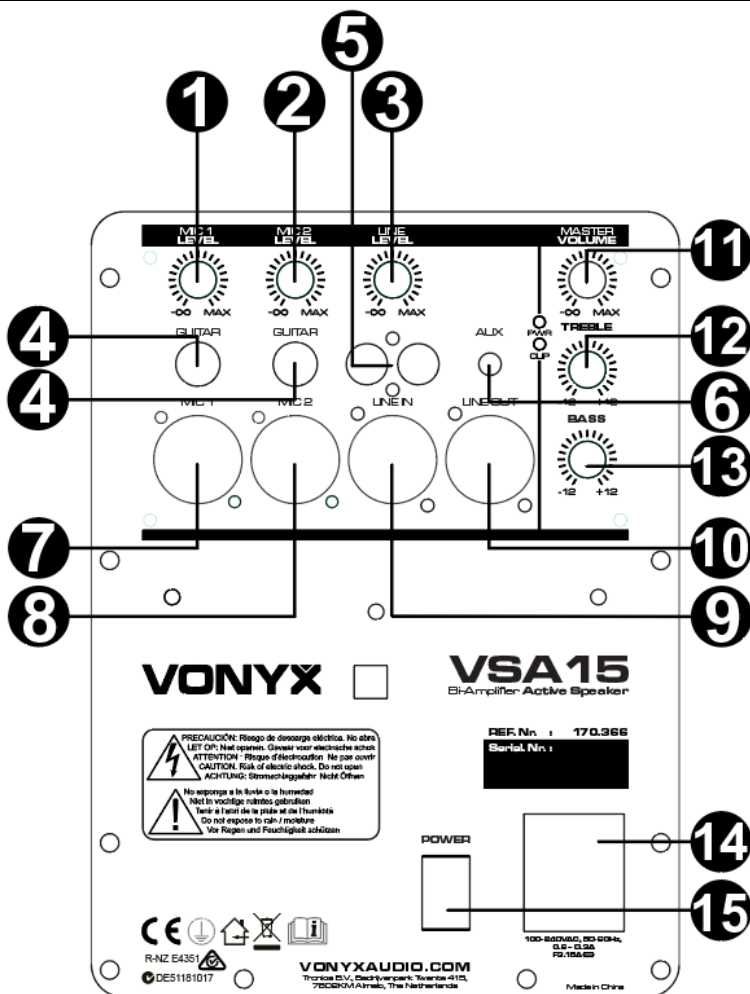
5
1
2
3
MIC 1 LEVEL
MIC 2 LEVEL
LINE LEVEL
MASTER VOLUME
11
-∞ MAX
-∞ MAX
-∞ MAX
-∞ MAX
PWR
CLIP
TREBLE
12
4
GUITAR
GUITAR
AUX
4
-12 +12
6
MIC 1
MIC 2
LINE IN
LINE OUT
BASS
13
-12 +12
7
10
8
9
VONYX
VSA15
Bi-Amplifier Active Speaker
PRECAUCIÓN: Riesgo de descarga eléctrica. No abrir
LET OP: Niet openen. Gevaar voor electrische schok
ATTENTION : Risque d'électrocution. Ne pas ouvrir
CAUTION. Risk of electric shock. Do not open
ACHTUNG: Stromschlaggefahr. Nicht Öffnen
REF. Nr. : 170.366
Serial. Nr. :
No exponga a la lluvia o la humedad
Niet in vochtige ruimtes gebruiken
Tenir à l'abri de la pluie et de l'humidité
Do not expose to rain / moisture
Vor Regen und Feuchtigkeit schützen
POWER
14
15
R-NZ E4351
DE51181017
VONYXAUDIO.COM
Tronios B.V., Bedrijvenpark Twente 415, 7602KM Almelo, The Netherlands
100-240VAC, 50-60Hz, 0.2 - 0.3A
F2.15AL/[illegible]
Made in China